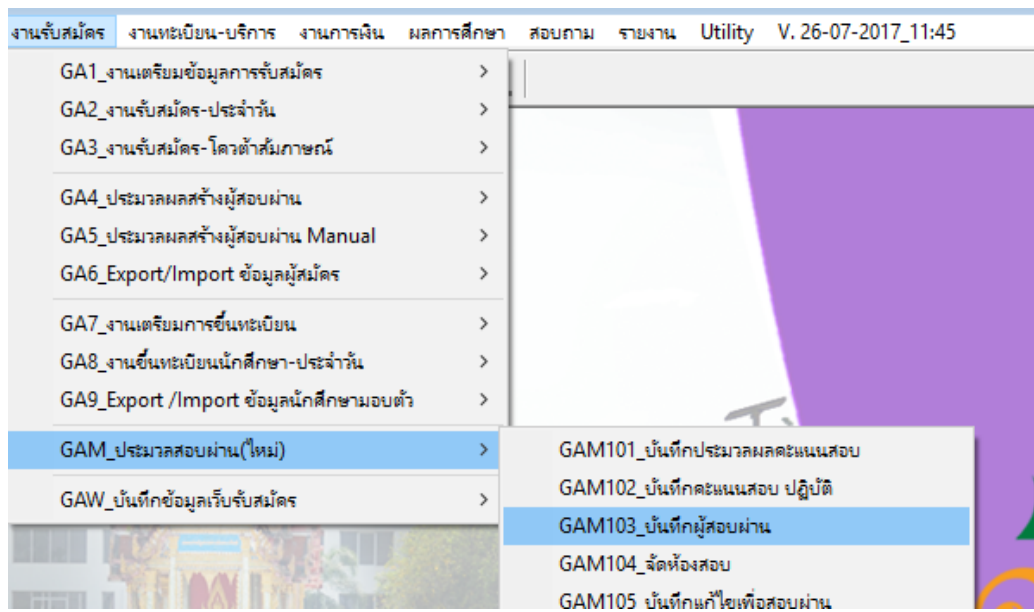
งานรับสมัคร งานทะเบียน-บริการ งานการเงิน ผลการศึกษา สอบถาม รายงาน Utility V. 26-07-2017_11:45

GA1_งานเตรียมข้อมูลการรับสมัคร >
GA2_งานรับสมัคร-ประจำวัน >
GA3_งานรับสมัคร-โควต้าสัมภาษณ์ >
GA4_ประมวลผลสร้างผู้สอบผ่าน >
GA5_ประมวลผลสร้างผู้สอบผ่าน Manual >
GA6_Export/Import ข้อมูลผู้สมัคร >
GA7_งานเตรียมการขึ้นทะเบียน >
GA8_งานขึ้นทะเบียนนักศึกษา-ประจำวัน >
GA9_Export /Import ข้อมูลนักศึกษามอบตัว >
GAM_ประมวลสอบผ่าน(ใหม่) >
GAW_บันทึกข้อมูลเว็บรับสมัคร >

GAM101_บันทึกประมวลผลคะแนนสอบ
GAM102_บันทึกคะแนนสอบ ปฏิบัติ
GAM103_บันทึกผู้สอบผ่าน
GAM104_จัดห้องสอบ
GAM105_บันทึกแก้ไขเพื่อสอบผ่าน